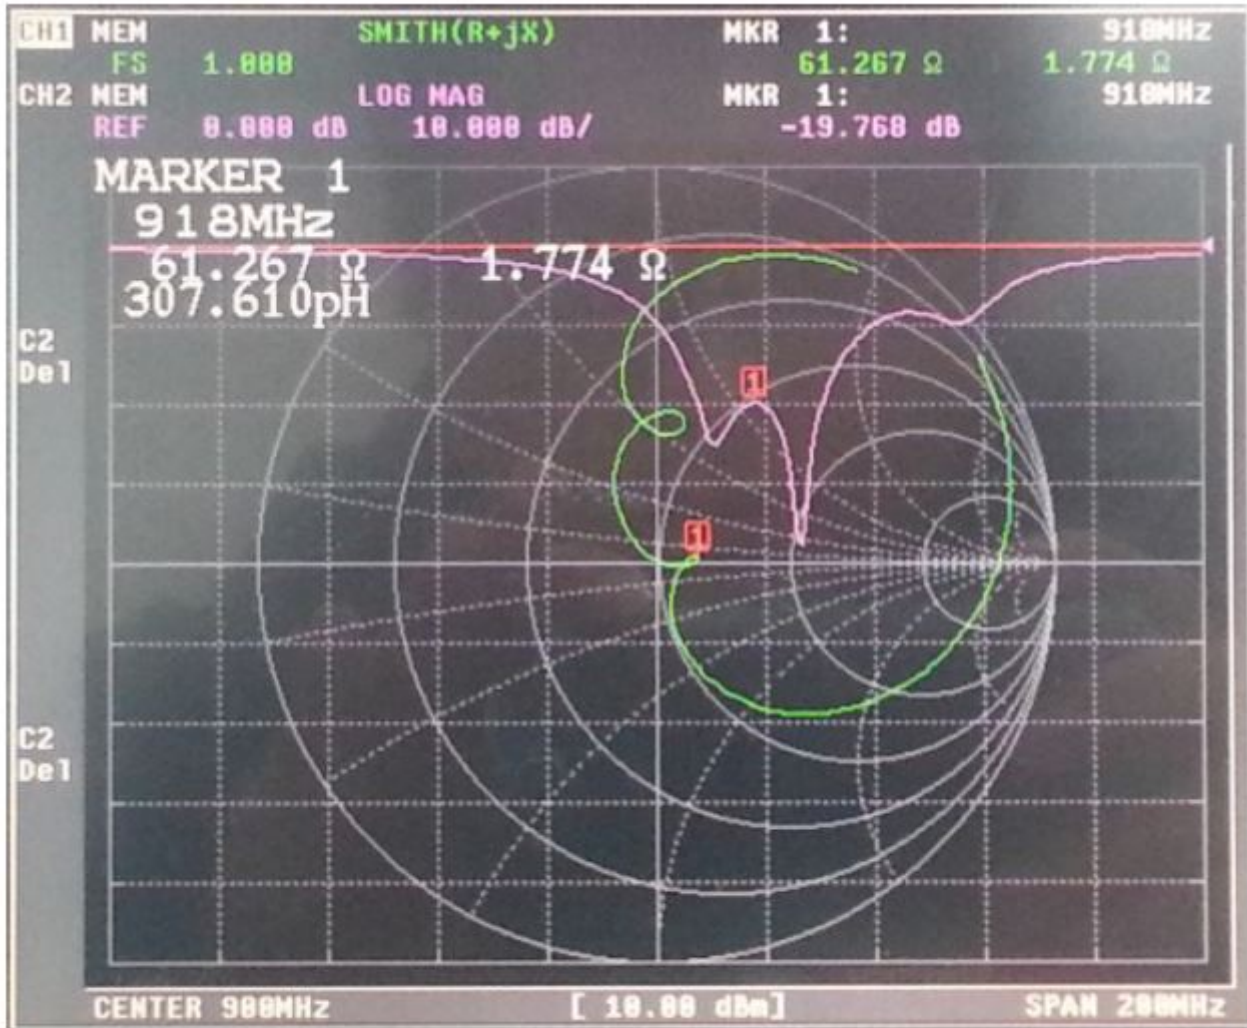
CH1 MEM SMITH(R+jX) MKR 1: 918MHz
FS 1.000 61.267 Ω 1.774 Ω
CH2 MEM LOG MAG MKR 1: 918MHz
REF 0.000 dB 10.000 dB/ -19.768 dB

MARKER 1
918MHz
61.267 Ω 1.774 Ω
307.610pH

C2
Del

1

1

C2
Del

CENTER 900MHz [ 10.00 dBm] SPAN 200MHz